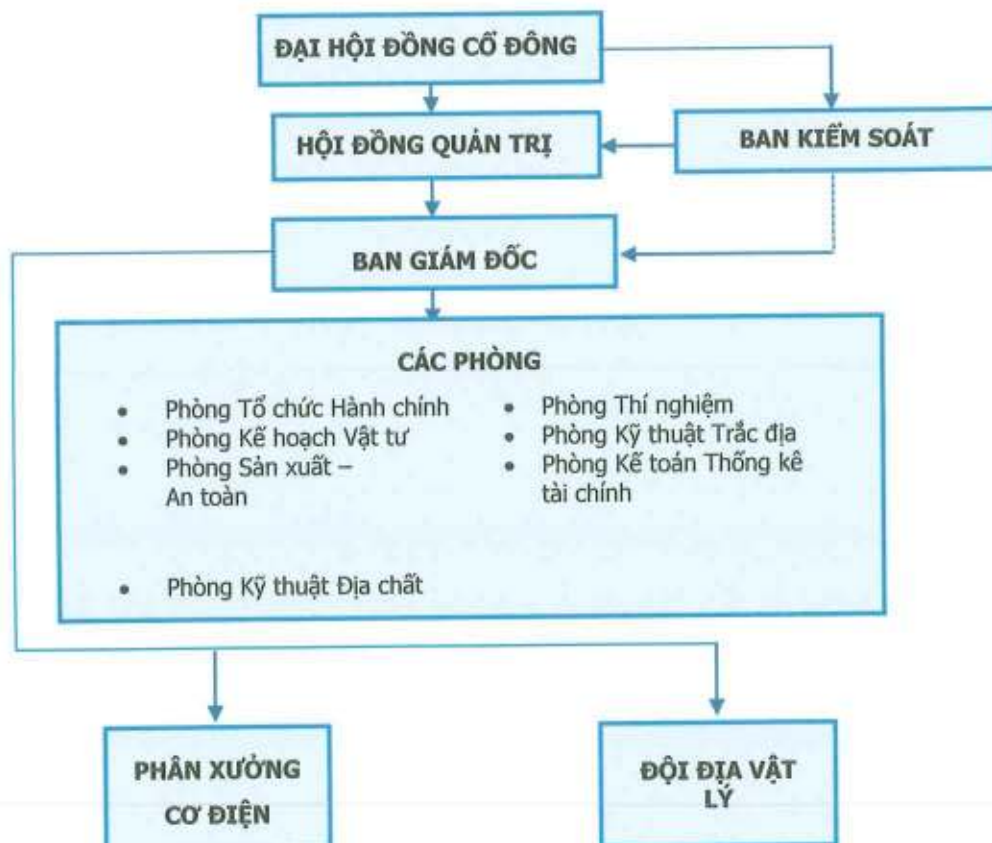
ĐẠI HỘI ĐỒNG CỔ ĐÔNG

HỘI ĐỒNG QUẢN TRỊ

BAN KIỂM SOÁT

BAN GIÁM ĐỐC

CÁC PHÒNG

- Phòng Tổ chức Hành chính
- Phòng Kế hoạch Vật tư
- Phòng Sản xuất – An toàn
- Phòng Kỹ thuật Địa chất

- Phòng Thí nghiệm
- Phòng Kỹ thuật Trắc địa
- Phòng Kế toán Thống kê tài chính

PHÂN XƯỞNG CƠ ĐIỆN

ĐỘI ĐỊA VẬT LÝ